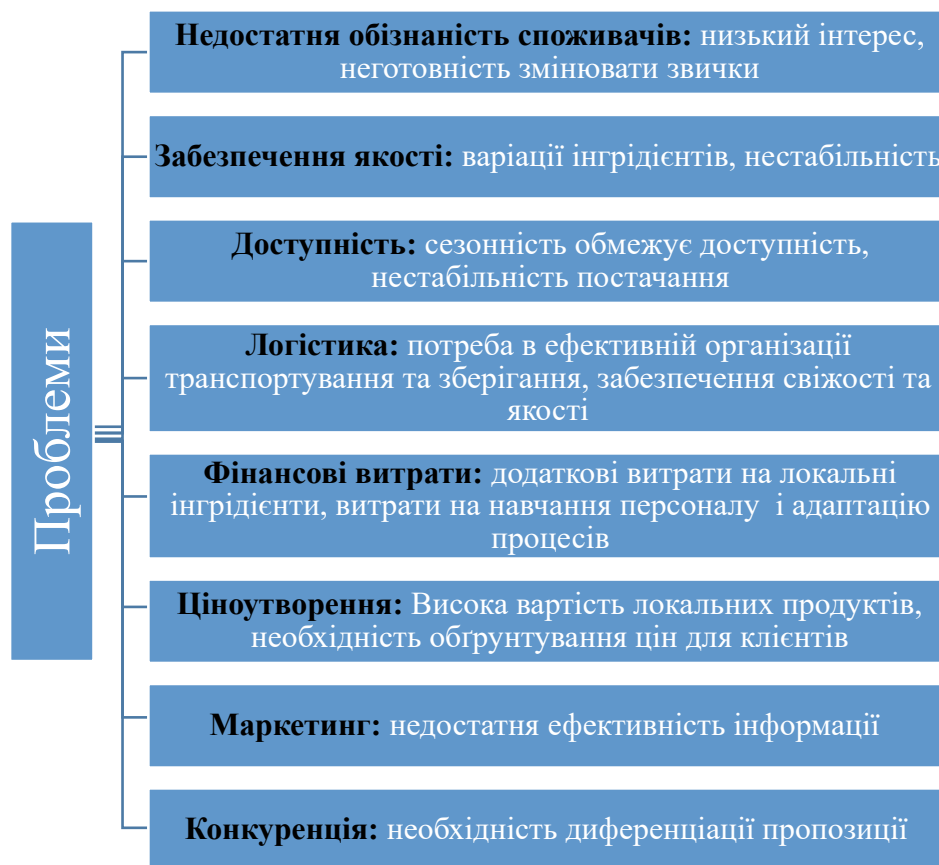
Проблеми

**Недостатня обізнаність споживачів:** низький інтерес, неготовність змінювати звички

**Забезпечення якості:** варіації інгрідієнтів, нестабільність

**Доступність:** сезонність обмежує доступність, нестабільність постачання

**Логістика:** потреба в ефективній організації транспортування та зберігання, забезпечення свіжості та якості

**Фінансові витрати:** додаткові витрати на локальні інгрідієнти, витрати на навчання персоналу і адаптацію процесів

**Ціноутворення:** Висока вартість локальних продуктів, необхідність обґрунтування цін для клієнтів

**Маркетинг:** недостатня ефективність інформації

**Конкуренція:** необхідність диференціації пропозиції